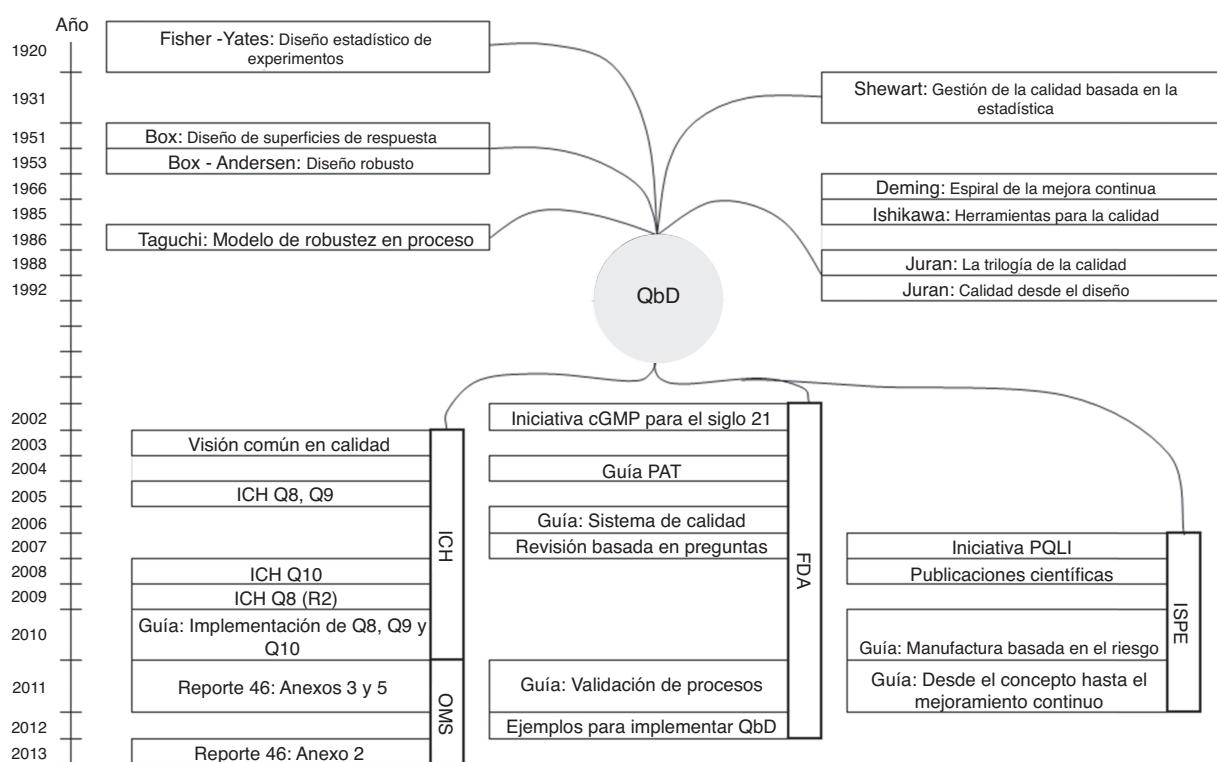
Año
1920
1931
1951
1953
1966
1985
1986
1988
1992

Fisher -Yates: Diseño estadístico de experimentos
Box: Diseño de superficies de respuesta
Box - Andersen: Diseño robusto
Taguchi: Modelo de robustez en proceso

Shewart: Gestión de la calidad basada en la estadística
Deming: Espiral de la mejora continua
Ishikawa: Herramientas para la calidad
Juran: La trilogía de la calidad
Juran: Calidad desde el diseño

QbD

2002
2003
2004
2005
2006
2007
2008
2009
2010
2011
2012
2013

Visión común en calidad
ICH Q8, Q9
ICH Q10
ICH Q8 (R2)
Guía: Implementación de Q8, Q9 y Q10
ICH
Reporte 46: Anexos 3 y 5
Reporte 46: Anexo 2
OMS

Iniciativa cGMP para el siglo 21
Guía PAT
Guía: Sistema de calidad
Revisión basada en preguntas
Guía: Validación de procesos
Ejemplos para implementar QbD
FDA

Iniciativa PQLI
Publicaciones científicas
Guía: Manufactura basada en el riesgo
Guía: Desde el concepto hasta el mejoramiento continuo
ISPE